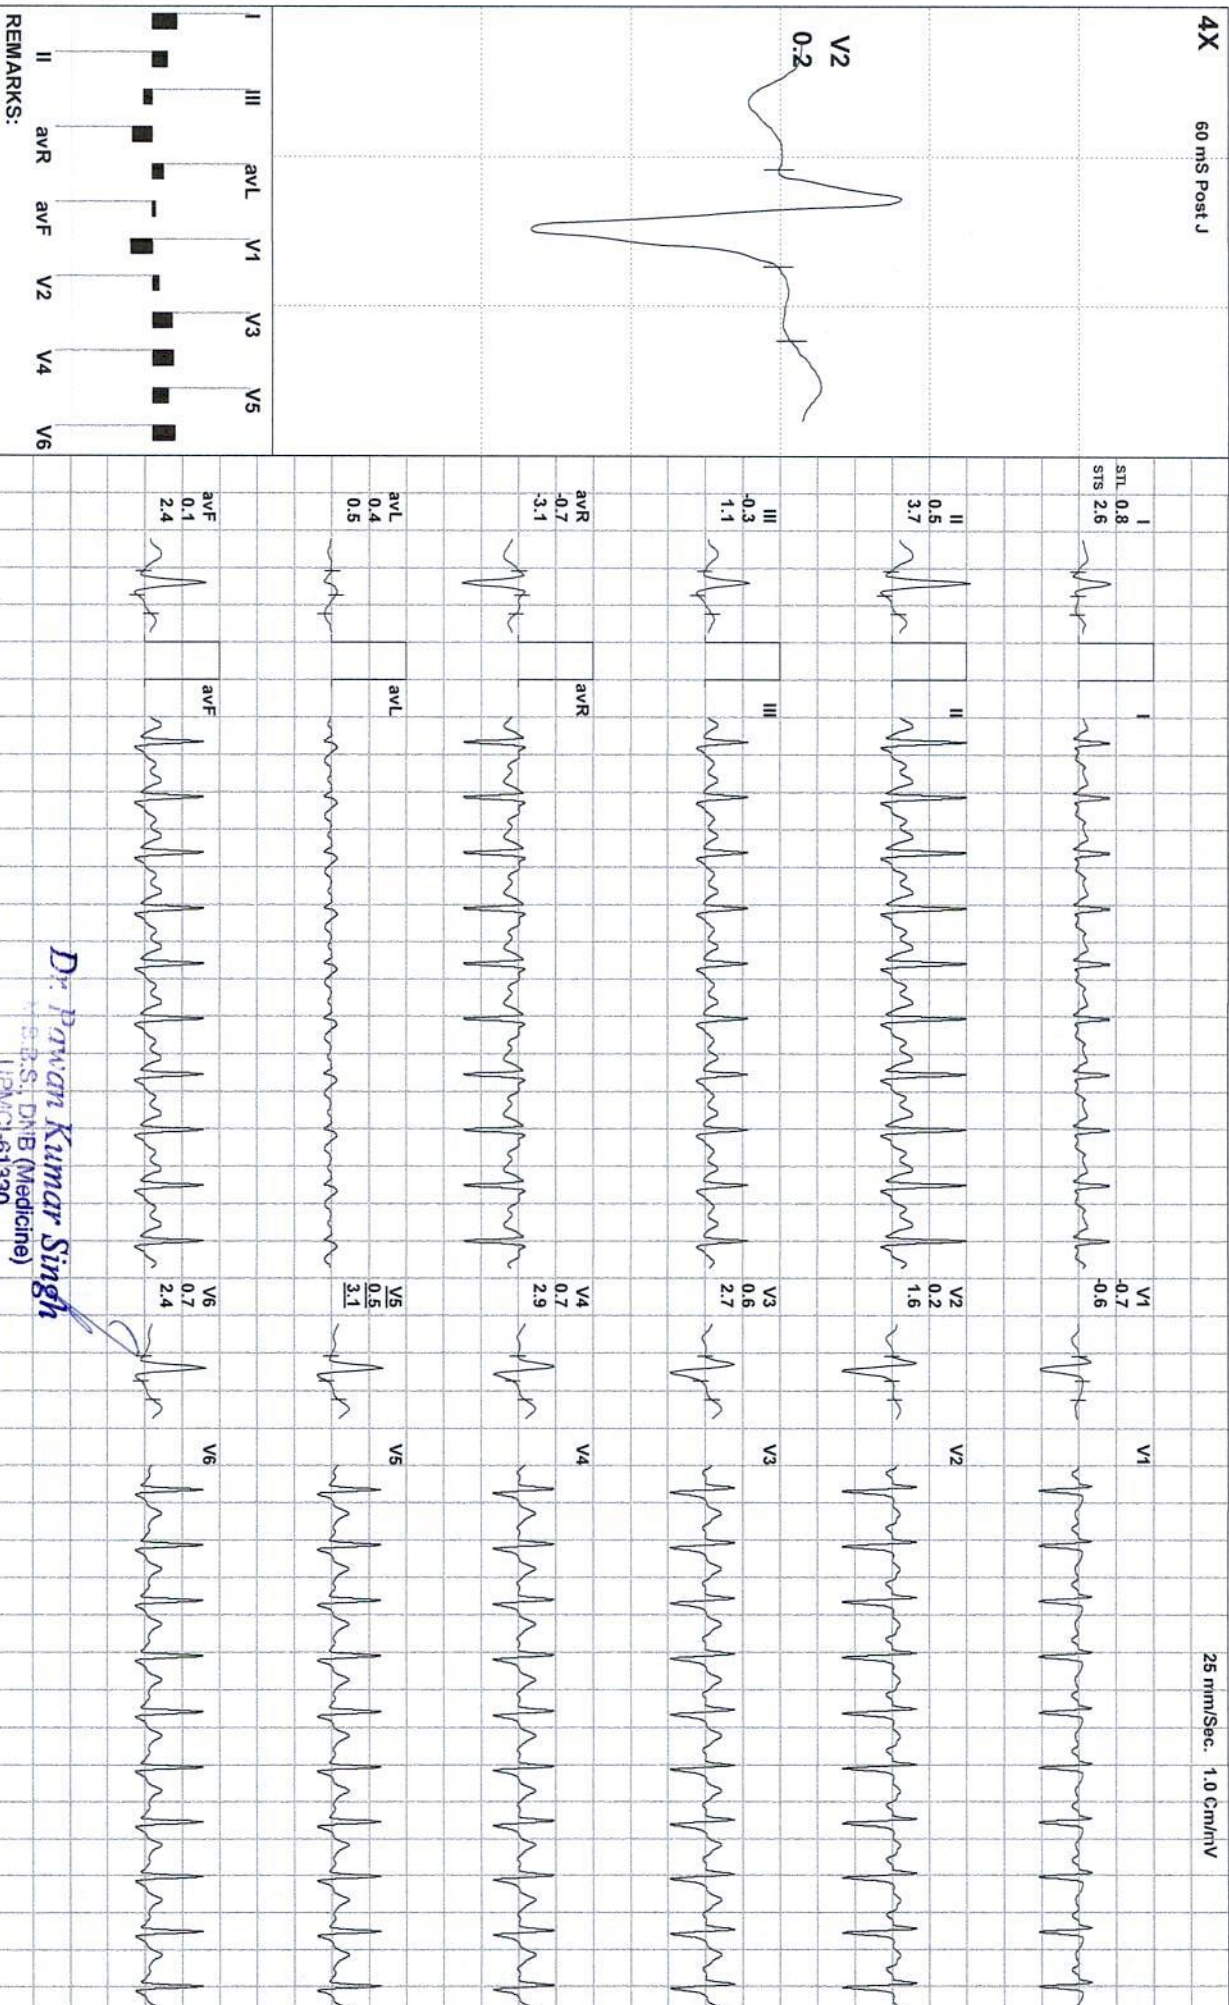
4X
60 mS Post J
V2
0.2

I III avL V1 V3 V5
II avR avF V2 V4 V6
REMARKS:

I
STL 0.8
STS 2.6
I

II
0.5
3.7
II

III
-0.3
1.1
III

avR
-0.7
-3.1
avR

avL
0.4
0.5
avL

avF
0.1
2.4
avF

V1
-0.7
-0.6
V1

V2
0.2
1.6
V2

V3
0.6
2.7
V3

V4
0.7
2.9
V4

V5
0.5
3.1
V5

V6
0.7
2.4
V6

25 mm/Sec. 1.0 Cm/mV

Dr. Pawan Kumar Singh
M.B.B.S., DNB (Medicine)
UPMCI-61330